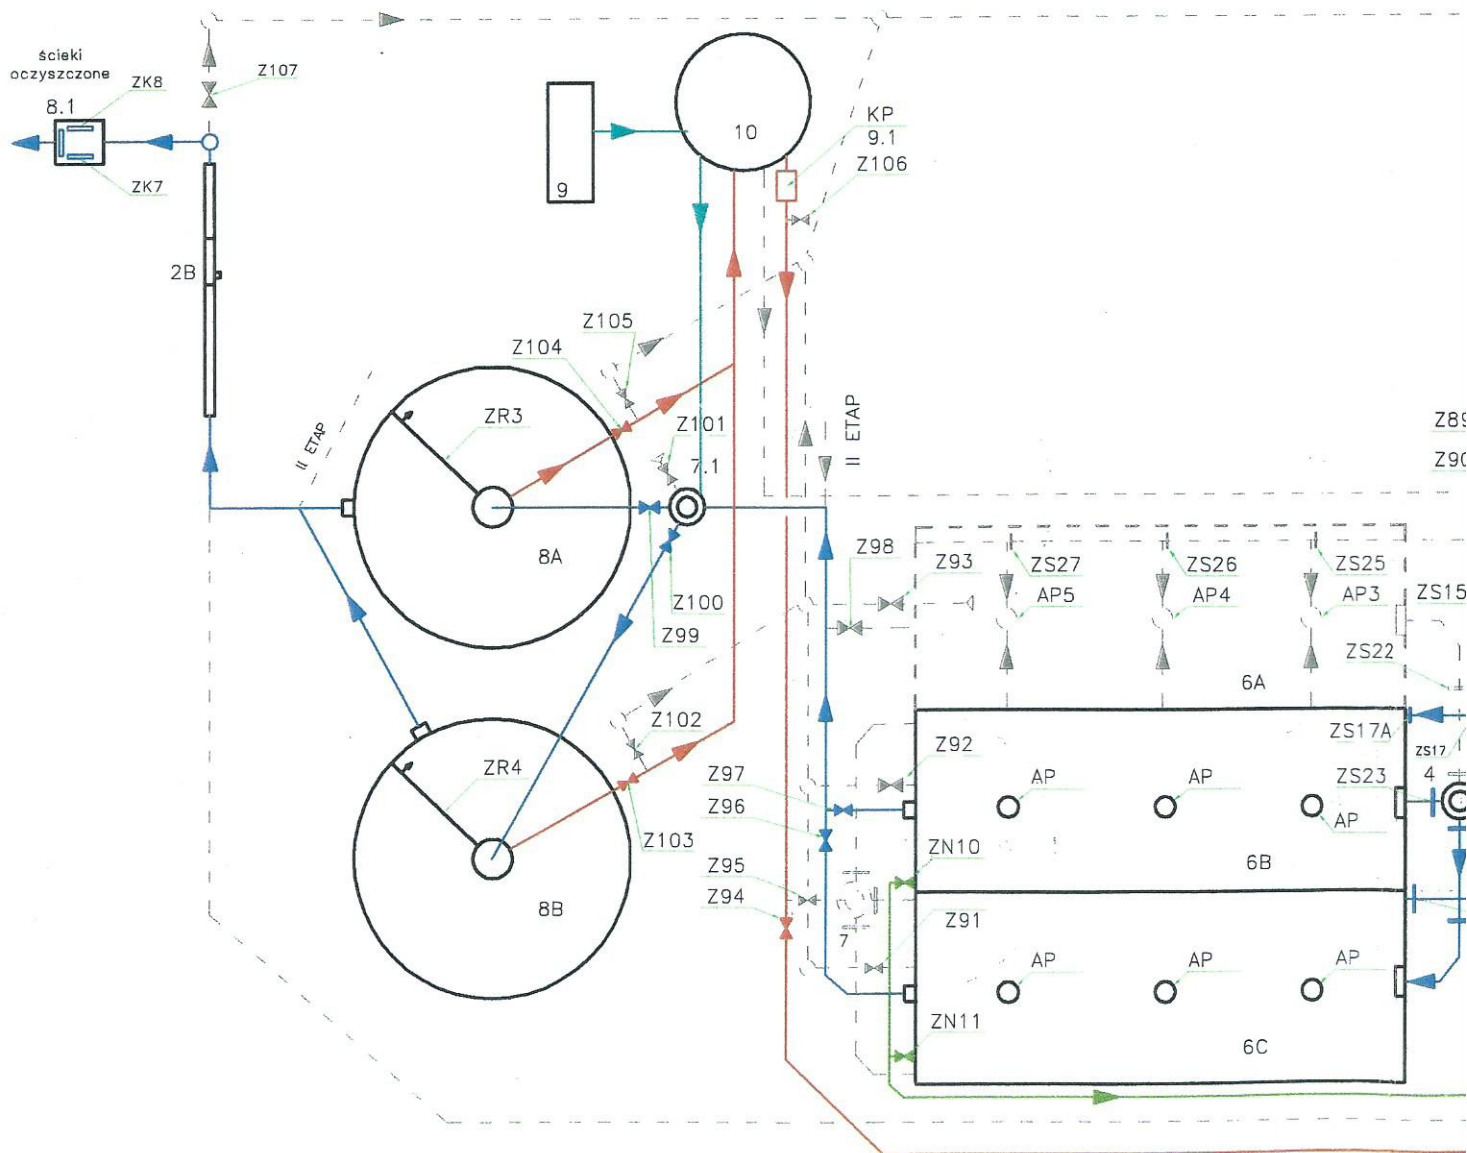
ścieki oczyszczone
ZK8
8.1
ZK7
Z107
2B
9
10
KP
9.1
Z106
Z105
Z104
ZR3
Z101
7.1
II ETAP
II ETAP
8A
Z100
Z99
Z98
Z93
ZS27
AP5
ZS26
AP4
ZS25
AP3
ZS15
ZS22
6A
Z89
Z90
Z102
ZR4
Z103
8B
Z97
Z96
Z95
Z94
Z92
ZN10
Z91
ZN11
7
AP
AP
AP
6B
ZS17A
ZS17
4
ZS23
AP
AP
AP
6C